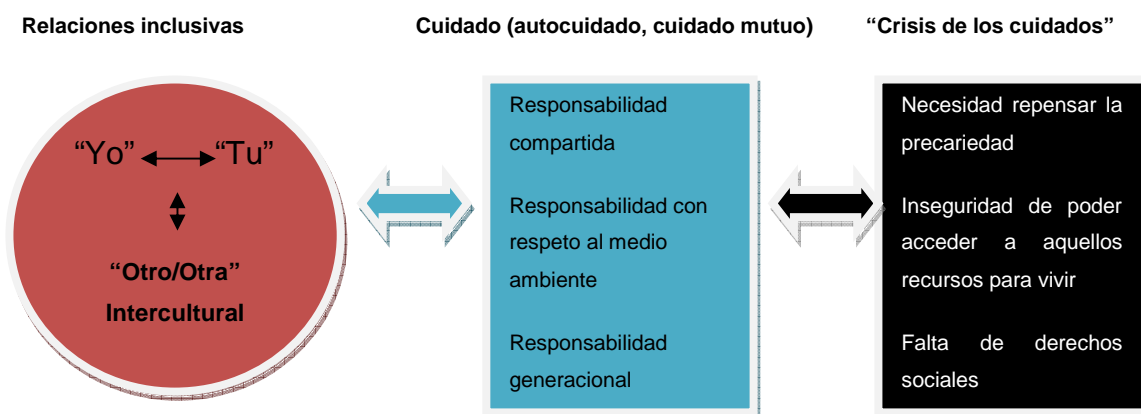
Relaciones inclusivas

Cuidado (autocuidado, cuidado mutuo)

“Crisis de los cuidados”

“Yo” “Tu”

“Otro/Otra”

Intercultural

Responsabilidad compartida

Responsabilidad con respeto al medio ambiente

Responsabilidad generacional

Necesidad repensar la precariedad

Inseguridad de poder acceder a aquellos recursos para vivir

Falta de derechos sociales